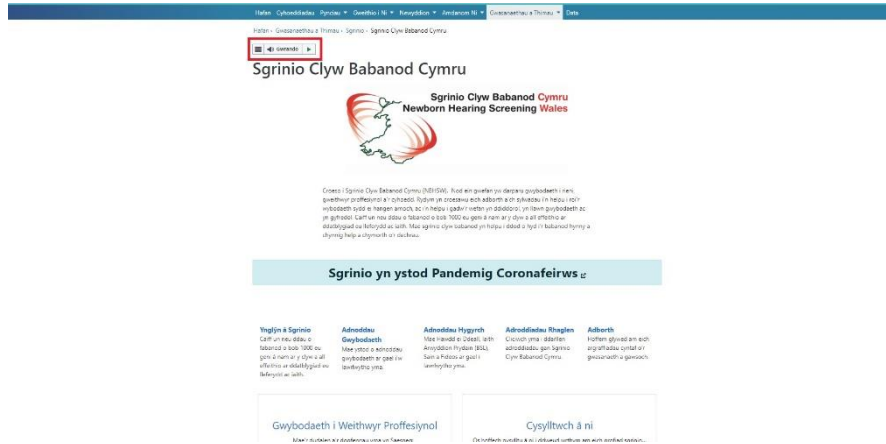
Hafan Cyhoeddiadau Pynciau ▾ Gweithio i Ni ▾ Newyddion ▾ Amdanom Ni ▾ Gwasanaethau a Thimau ▾ Data

Hafan › Gwasanaethau a Thimau › Sgrinio › Sgrinio Clyw Babanod Cymru

Gwrando ▶

Sgrinio Clyw Babanod Cymru

Sgrinio Clyw Babanod Cymru
Newborn Hearing Screening Wales

Croeso i Sgrinio Clyw Babanod Cymru (NBHSW). Nod ein gwefan yw darparu gwybodaeth i rieni, gweithwyr proffesiynol a'r cyhoedd. Rydym yn croesawu eich adborth a'ch sylwadau i'n helpu i roi'r wybodaeth sydd ei hangen arnoch, ac i'n helpu i gadw'r wefan yn ddiddorol yn llawn gwybodaeth ac yn gyfredol. Caiff un neu ddau o fabanod o bob 1000 eu geni â nam ar y clyw a all effeithio ar ddatblygiad eu lleferydd a'u iaith. Mae sgrinio clyw babanod yn helpu i ddod o hyd i'r babanod hynny a chynnig help a chymorth o'r dechrau.

Sgrinio yn ystod Pandemig Coronafeirws

Ynglŷn â Sgrinio
Caiff un neu ddau o fabanod o bob 1000 eu geni â nam ar y clyw a all effeithio ar ddatblygiad eu lleferydd a'u iaith.

Adnoddau Gwybodaeth
Mae ystod o adnoddau gwybodaeth ar gael i'w lawrlwytho yma.

Adnoddau Hygyrch
Mae Hawdd ei Ddeall, Iaith Arwyddion Prydain (BSL), Sain a Fideos ar gael i'w lawrlwytho yma.

Adroddiadau Rhaglen
Cliciwch yma i ddarllen adroddiadau gan Sgrinio Clyw Babanod Cymru.

Adborth
Hoffem glywed am eich argraffiadau cyntaf o'r gwasanaeth a gawsoch.

Gwybodaeth i Weithwyr Proffesiynol
Mae'r tudalen a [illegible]

Cysylltwch â ni
Os hoffech gysylltu â ni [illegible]